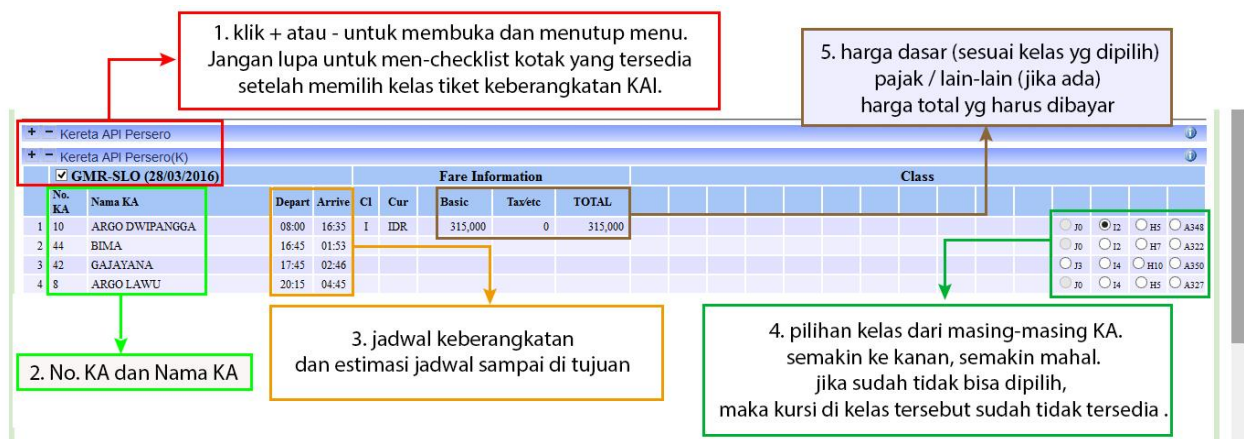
1. klik + atau - untuk membuka dan menutup menu. Jangan lupa untuk men-checklist kotak yang tersedia setelah memilih kelas tiket keberangkatan KAI.

5. harga dasar (sesuai kelas yg dipilih)
pajak / lain-lain (jika ada)
harga total yg harus dibayar

+ − Kereta API Persero

+ − Kereta API Persero(K)

☑ GMR-SLO (28/03/2016)

| | No. KA | Nama KA | Depart | Arrive | Cl | Cur | Basic | Tax/etc | TOTAL | Class |
|---|---|---|---|---|---|---|---|---|---|---|
| 1 | 10 | ARGO DWIPANGGA | 08:00 | 16:35 | I | IDR | 315,000 | 0 | 315,000 | J0 I2 H5 A348 |
| 2 | 44 | BIMA | 16:45 | 01:53 | | | | | | J0 I2 H7 A322 |
| 3 | 42 | GAJAYANA | 17:45 | 02:46 | | | | | | J3 I4 H10 A350 |
| 4 | 8 | ARGO LAWU | 20:15 | 04:45 | | | | | | J0 I4 H5 A327 |

Fare Information

2. No. KA dan Nama KA

3. jadwal keberangkatan dan estimasi jadwal sampai di tujuan

4. pilihan kelas dari masing-masing KA.
semakin ke kanan, semakin mahal.
jika sudah tidak bisa dipilih,
maka kursi di kelas tersebut sudah tidak tersedia .